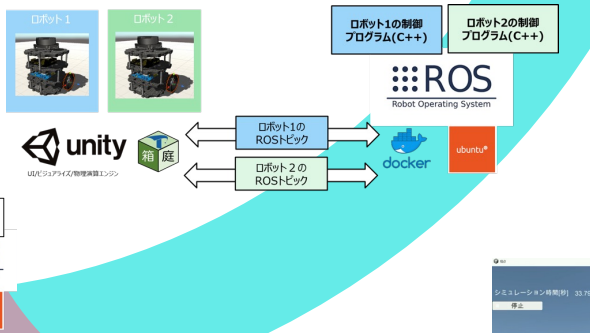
ロボット１

ロボット２

ロボット1の制御プログラム(C++)

ロボット2の制御プログラム(C++)

ROS
Robot Operating System

unity
UI/ビジュアライズ/物理演算エンジン

箱
庭

ロボット1の
ROSトピック

ロボット２の
ROSトピック

docker

ubuntu

シミュレーション時間[秒] 33.7

停止